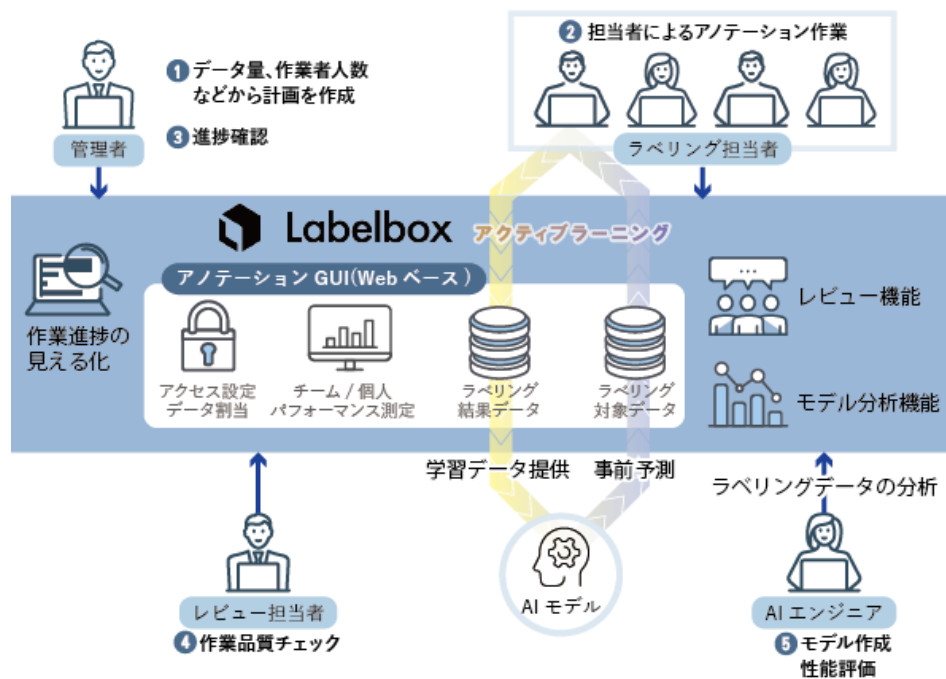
管理者

1 データ量、作業者人数などから計画を作成

3 進捗確認

2 担当者によるアノテーション作業

ラベリング担当者

Labelbox

アクティブラーニング

作業進捗の見える化

アノテーション GUI(Web ベース)

アクセス設定
データ割当

チーム / 個人
パフォーマンス測定

ラベリング
結果データ

ラベリング
対象データ

レビュー機能

モデル分析機能

学習データ提供

事前予測

ラベリングデータの分析

AI モデル

レビュー担当者

4 作業品質チェック

AI エンジニア

5 モデル作成
性能評価